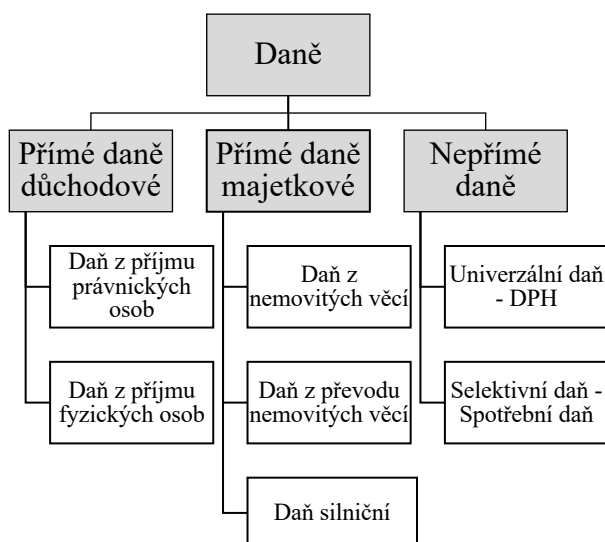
Daně

Přímé daně důchodové

Daň z příjmu právnických osob

Daň z příjmu fyzických osob

Přímé daně majetkové

Daň z nemovitých věcí

Daň z převodu nemovitých věcí

Daň silniční

Nepřímé daně

Univerzální daň - DPH

Selektivní daň - Spotřební daň